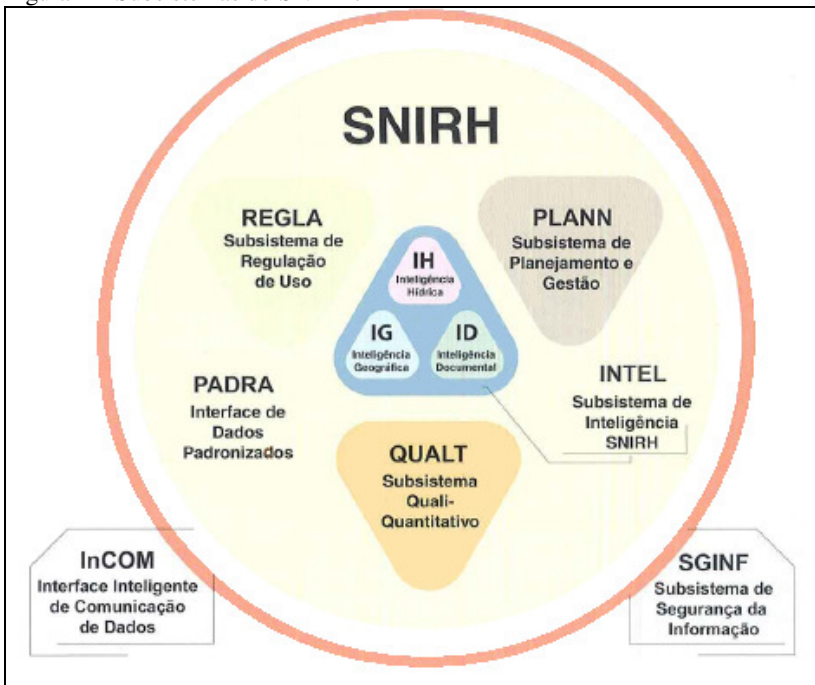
SNIRH

REGLA
Subsistema de Regulação de Uso

PLANN
Subsistema de Planejamento e Gestão

IH
Inteligência Hídrica

IG
Inteligência Geográfica

ID
Inteligência Documental

PADRA
Interface de Dados Padronizados

INTEL
Subsistema de Inteligência SNIRH

QUALT
Subsistema Quali-Quantitativo

InCOM
Interface Inteligente de Comunicação de Dados

SGINF
Subsistema de Segurança da Informação